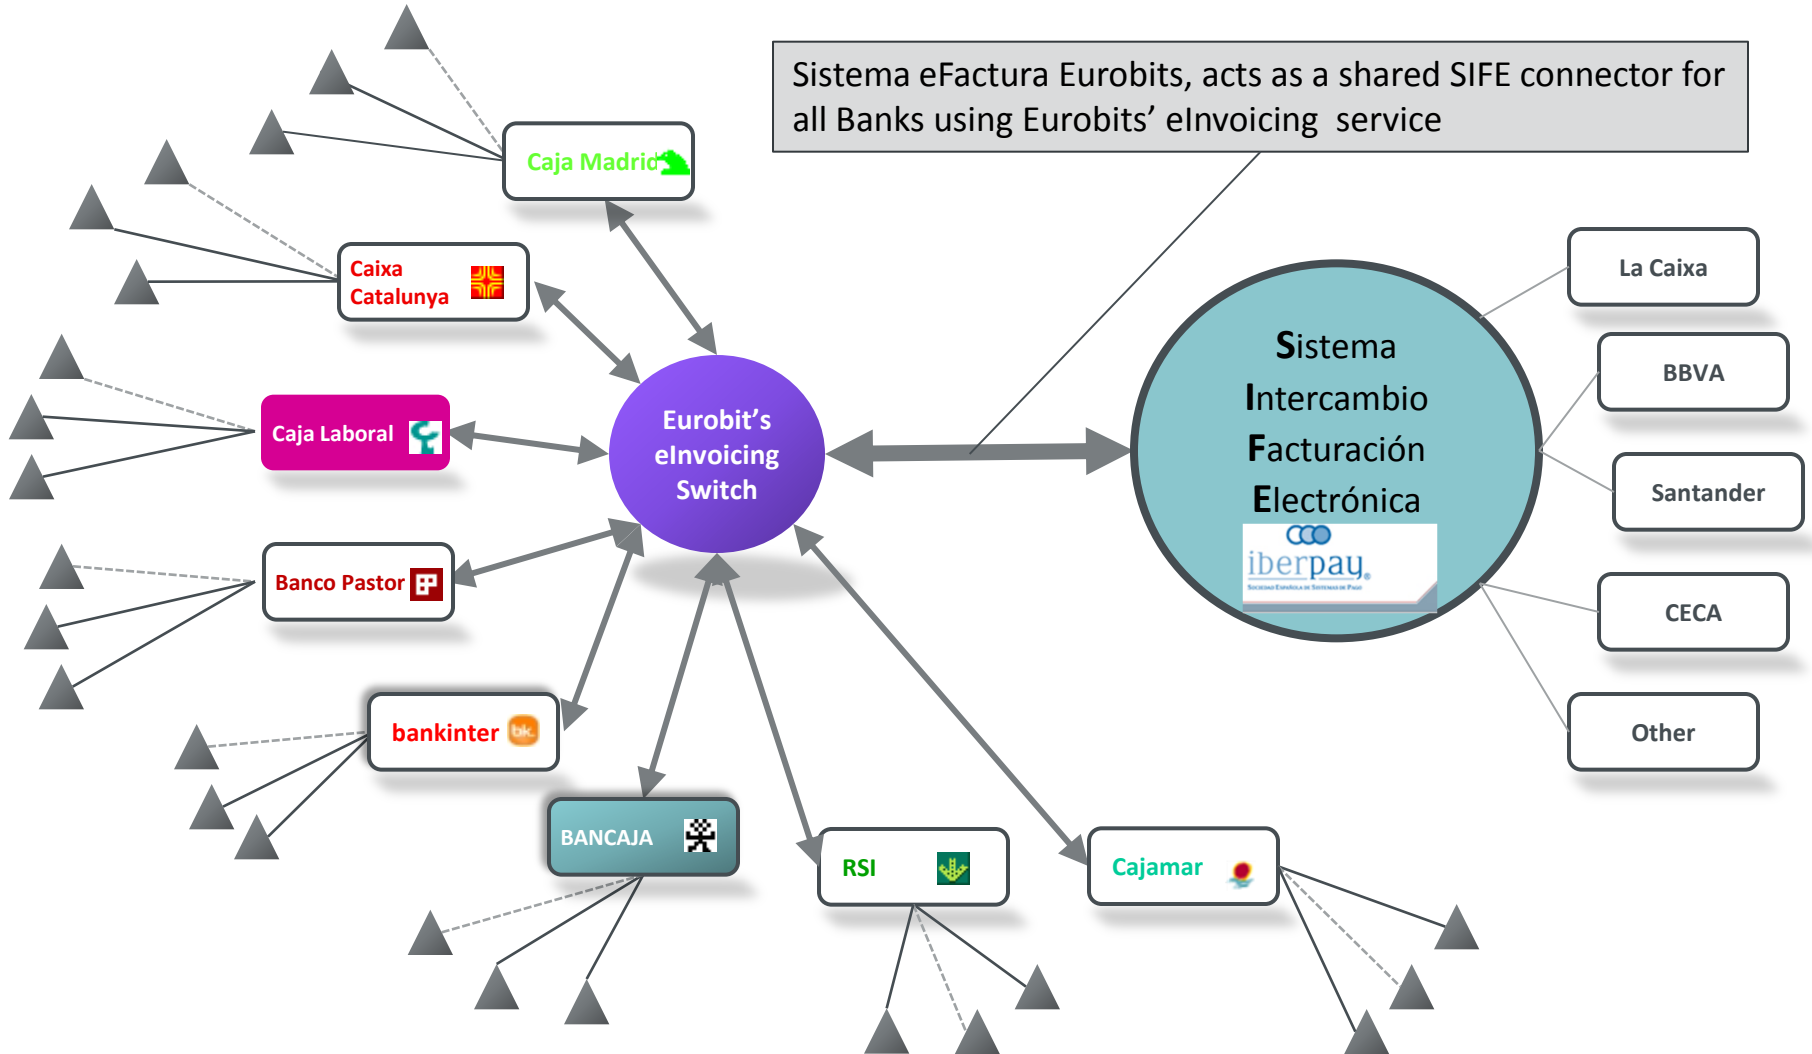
Sistema eFactura Eurobits, acts as a shared SIFE connector for all Banks using Eurobits' eInvoicing service

Caja Madrid

Caixa Catalunya

Caja Laboral

Banco Pastor

bankinter

BANCAJA

RSI

Cajamar

Eurobit's eInvoicing Switch

Sistema Intercambio Facturación Electrónica

iberpay

La Caixa

BBVA

Santander

CECA

Other